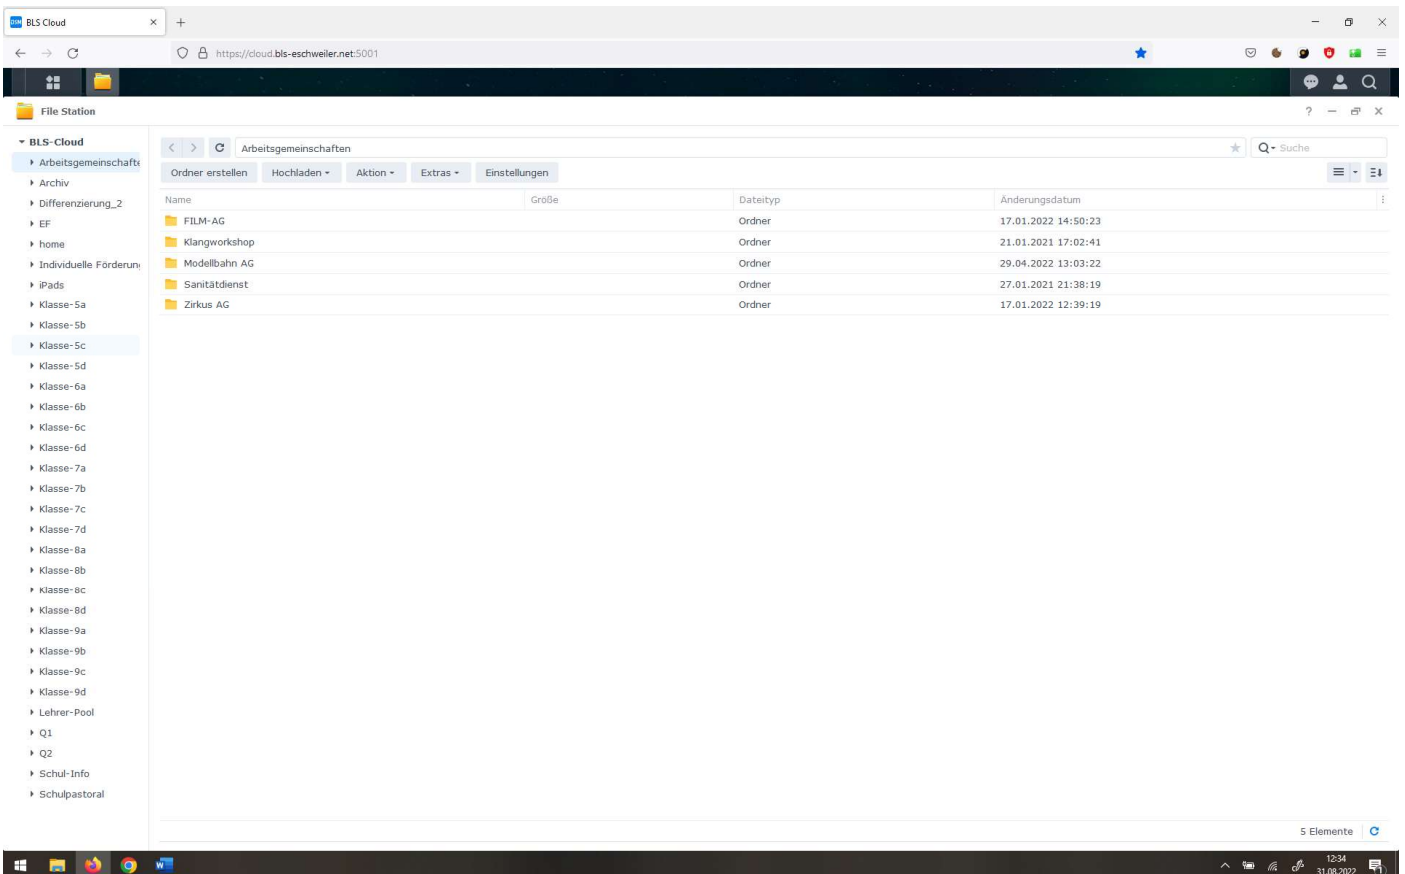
BLS Cloud

https://cloud.bls-eschweiler.net:5001

File Station

BLS-Cloud
Arbeitsgemeinschafte
Archiv
Differenzierung_2
EF
home
Individuelle Förderun
iPads
Klasse-5a
Klasse-5b
Klasse-5c
Klasse-5d
Klasse-6a
Klasse-6b
Klasse-6c
Klasse-6d
Klasse-7a
Klasse-7b
Klasse-7c
Klasse-7d
Klasse-8a
Klasse-8b
Klasse-8c
Klasse-8d
Klasse-9a
Klasse-9b
Klasse-9c
Klasse-9d
Lehrer-Pool
Q1
Q2
Schul-Info
Schulpastoral

Arbeitsgemeinschaften

Suche

Ordner erstellen | Hochladen | Aktion | Extras | Einstellungen

| Name | Größe | Dateityp | Änderungsdatum |
|---|---|---|---|
| FILM-AG | | Ordner | 17.01.2022 14:50:23 |
| Klangworkshop | | Ordner | 21.01.2021 17:02:41 |
| Modellbahn AG | | Ordner | 29.04.2022 13:03:22 |
| Sanitätdienst | | Ordner | 27.01.2021 21:38:19 |
| Zirkus AG | | Ordner | 17.01.2022 12:39:19 |

5 Elemente

12:34
31.08.2022